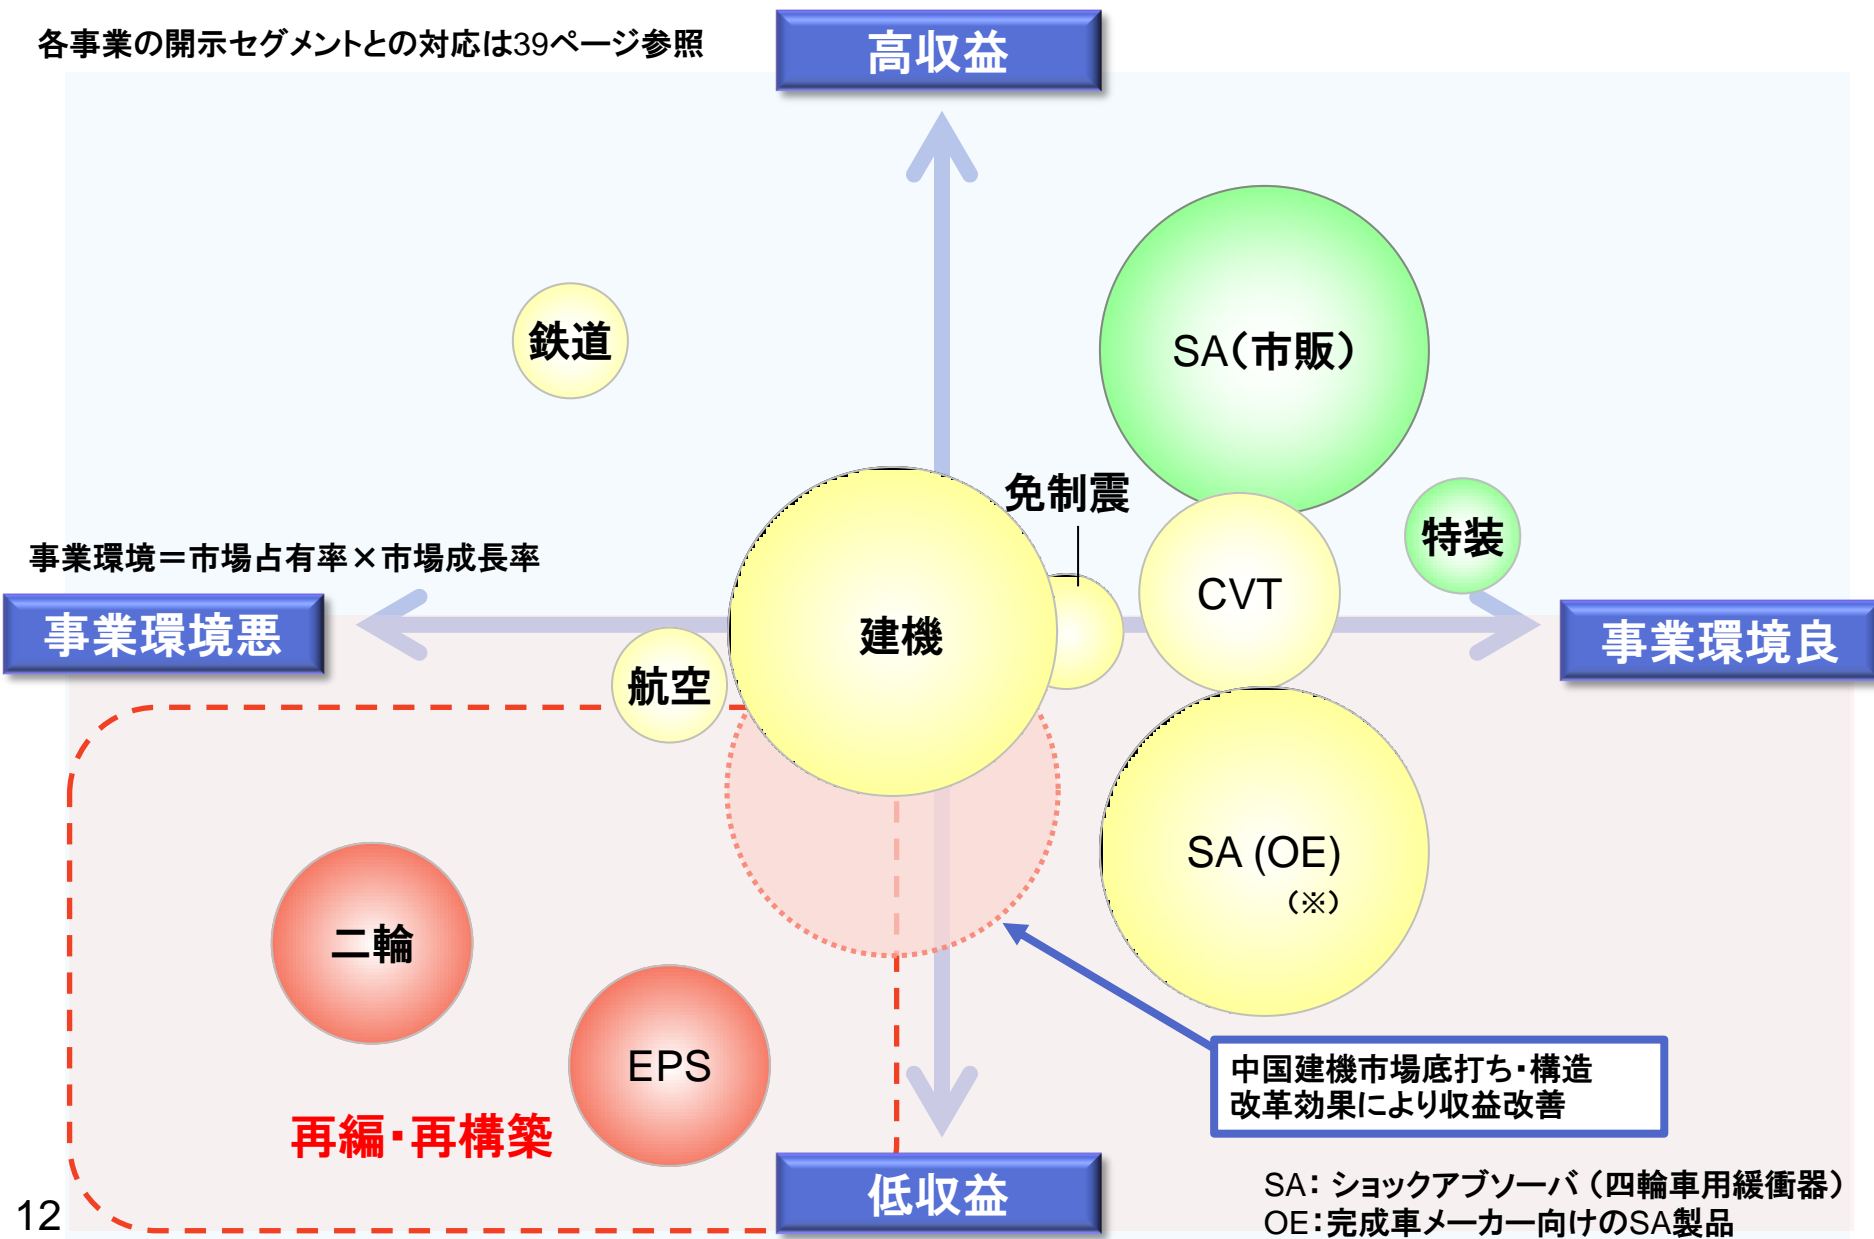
各事業の開示セグメントとの対応は39ページ参照

高収益

鉄道

SA(市販)

免制震

特装

事業環境＝市場占有率×市場成長率

事業環境悪

建機

CVT

事業環境良

航空

SA (OE)
(※)

二輪

EPS

中国建機市場底打ち・構造改革効果により収益改善

再編・再構築

低収益

12

SA：ショックアブソーバ（四輪車用緩衝器）
OE：完成車メーカー向けのSA製品